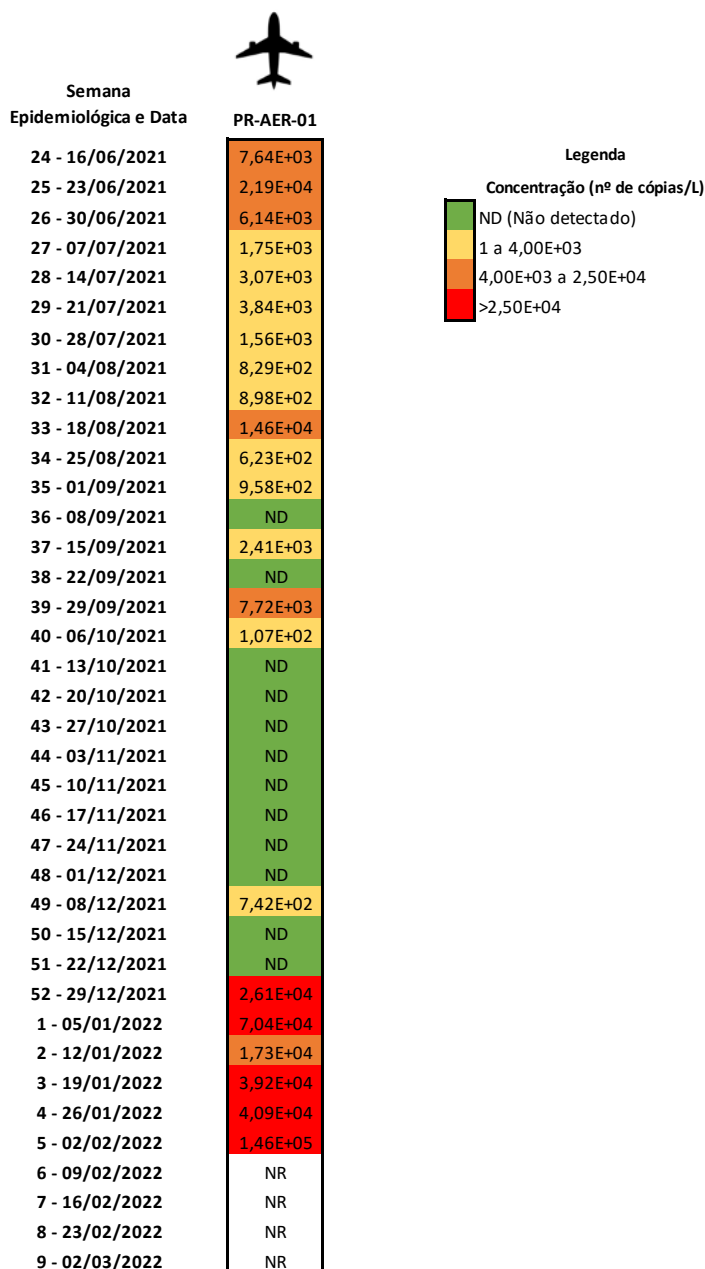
| Semana Epidemiológica e Data | PR-AER-01 |
|---|---|
| 24 - 16/06/2021 | 7,64E+03 |
| 25 - 23/06/2021 | 2,19E+04 |
| 26 - 30/06/2021 | 6,14E+03 |
| 27 - 07/07/2021 | 1,75E+03 |
| 28 - 14/07/2021 | 3,07E+03 |
| 29 - 21/07/2021 | 3,84E+03 |
| 30 - 28/07/2021 | 1,56E+03 |
| 31 - 04/08/2021 | 8,29E+02 |
| 32 - 11/08/2021 | 8,98E+02 |
| 33 - 18/08/2021 | 1,46E+04 |
| 34 - 25/08/2021 | 6,23E+02 |
| 35 - 01/09/2021 | 9,58E+02 |
| 36 - 08/09/2021 | ND |
| 37 - 15/09/2021 | 2,41E+03 |
| 38 - 22/09/2021 | ND |
| 39 - 29/09/2021 | 7,72E+03 |
| 40 - 06/10/2021 | 1,07E+02 |
| 41 - 13/10/2021 | ND |
| 42 - 20/10/2021 | ND |
| 43 - 27/10/2021 | ND |
| 44 - 03/11/2021 | ND |
| 45 - 10/11/2021 | ND |
| 46 - 17/11/2021 | ND |
| 47 - 24/11/2021 | ND |
| 48 - 01/12/2021 | ND |
| 49 - 08/12/2021 | 7,42E+02 |
| 50 - 15/12/2021 | ND |
| 51 - 22/12/2021 | ND |
| 52 - 29/12/2021 | 2,61E+04 |
| 1 - 05/01/2022 | 7,04E+04 |
| 2 - 12/01/2022 | 1,73E+04 |
| 3 - 19/01/2022 | 3,92E+04 |
| 4 - 26/01/2022 | 4,09E+04 |
| 5 - 02/02/2022 | 1,46E+05 |
| 6 - 09/02/2022 | NR |
| 7 - 16/02/2022 | NR |
| 8 - 23/02/2022 | NR |
| 9 - 02/03/2022 | NR |

Legenda
Concentração (nº de cópias/L)
ND (Não detectado)
1 a 4,00E+03
4,00E+03 a 2,50E+04
>2,50E+04